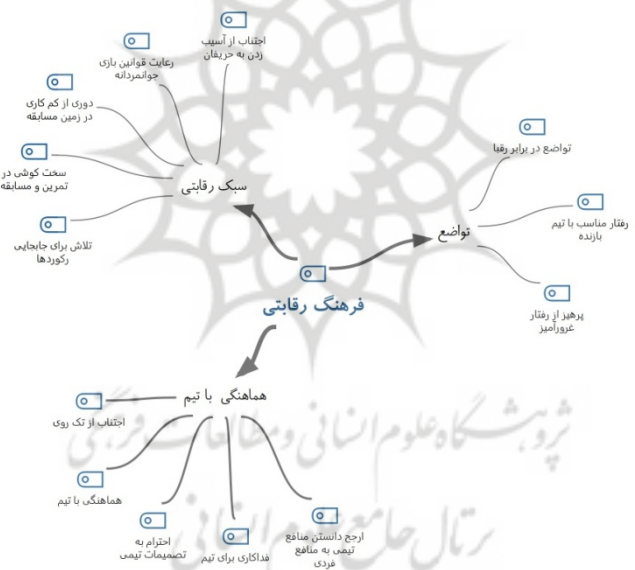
فرهنگ رقابتی

سبک رقابتی

اجتناب از آسیب زدن به حریفان

رعایت قوانین بازی جوانمردانه

دوری از کم کاری در زمین مسابقه

سخت کوشی در تمرین و مسابقه

تلاش برای جابجایی رکوردها

تواضع

تواضع در برابر رقبا

رفتار مناسب با تیم بازنده

پرهیز از رفتار غرورآمیز

هماهنگی با تیم

اجتناب از تک روی

هماهنگی با تیم

احترام به تصمیمات تیمی

فداکاری برای تیم

ارجح دانستن منافع تیمی به منافع فردی

پژوهشگاه علوم انسانی و مطالعات فرهنگی
پرتال جامع علوم انسانی